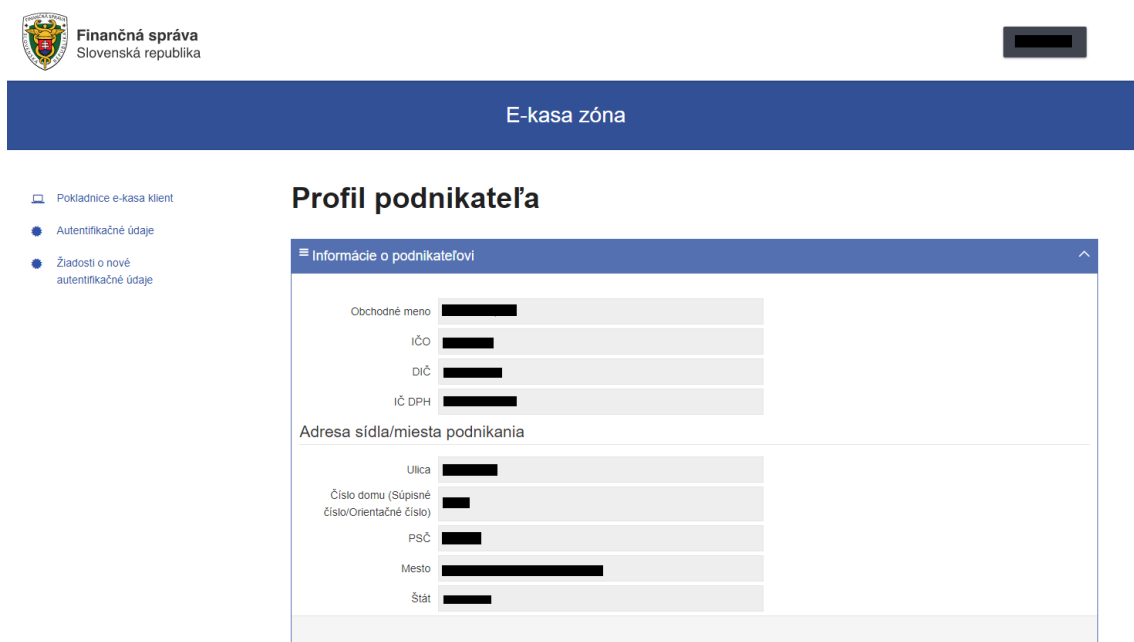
Finančná správa
Slovenská republika

E-kasa zóna

Pokladnice e-kasa klient

Autentifikačné údaje

Žiadosti o nové autentifikačné údaje

Profil podnikateľa

≡ Informácie o podnikateľovi

Obchodné meno

IČO

DIČ

IČ DPH

Adresa sídla/miesta podnikania

Ulica

Číslo domu (Súpisné číslo/Orientačné číslo)

PSČ

Mesto

Štát